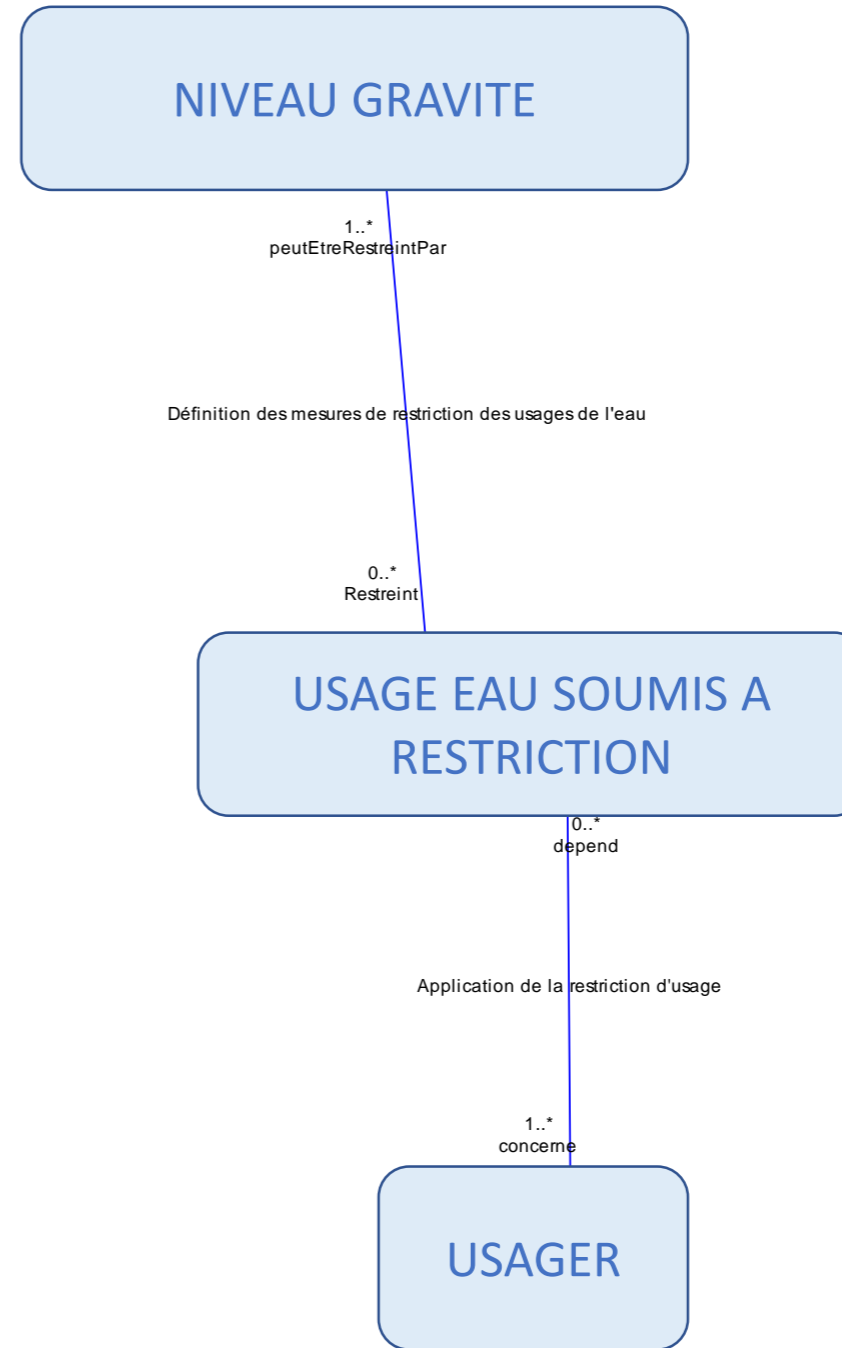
NIVEAU GRAVITE

1..*
peutEtreRestreintPar

Définition des mesures de restriction des usages de l'eau

0..*
Restreint

USAGE EAU SOUMIS A RESTRICTION

0..*
depend

Application de la restriction d'usage

1..*
concerne

USAGER